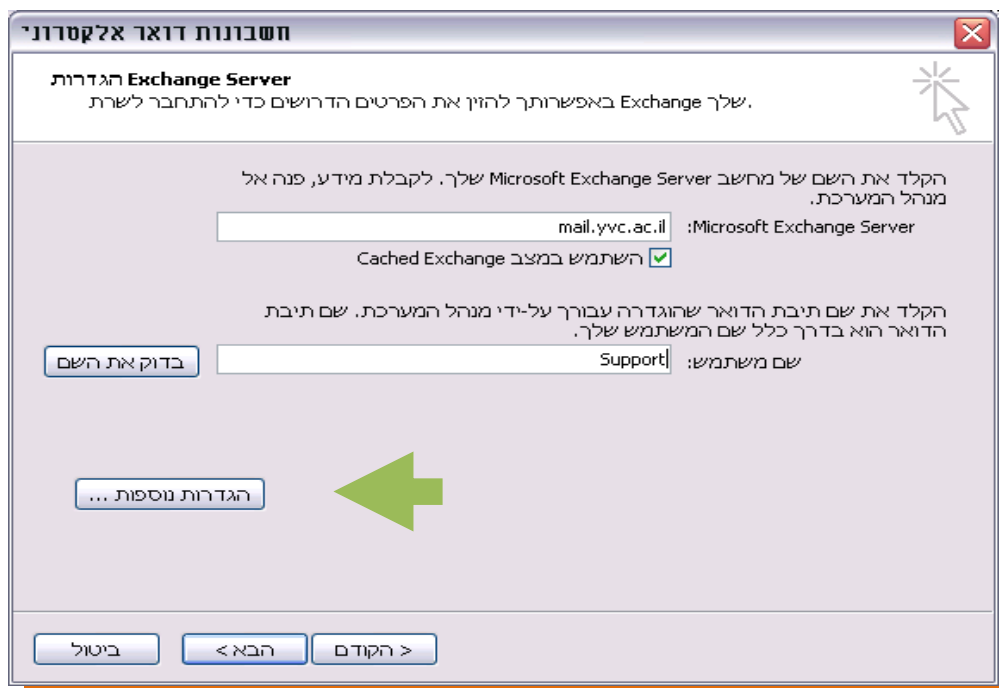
חשבונות דואר אלקטרוני

הגדרות Exchange Server
באפשרותך להזין את הפרטים הדרושים כדי להתחבר לשרת Exchange שלך.

הקלד את השם של מחשב Microsoft Exchange Server שלך. לקבלת מידע, פנה אל מנהל המערכת.

Microsoft Exchange Server: mail.yvc.ac.il

השתמש במצב Cached Exchange

הקלד את שם תיבת הדואר שהוגדרה עבורך על-ידי מנהל המערכת. שם תיבת הדואר הוא בדרך כלל שם המשתמש שלך.

שם משתמש: Support

בדוק את השם

הגדרות נוספות ...

< הקודם
הבא >
ביטול